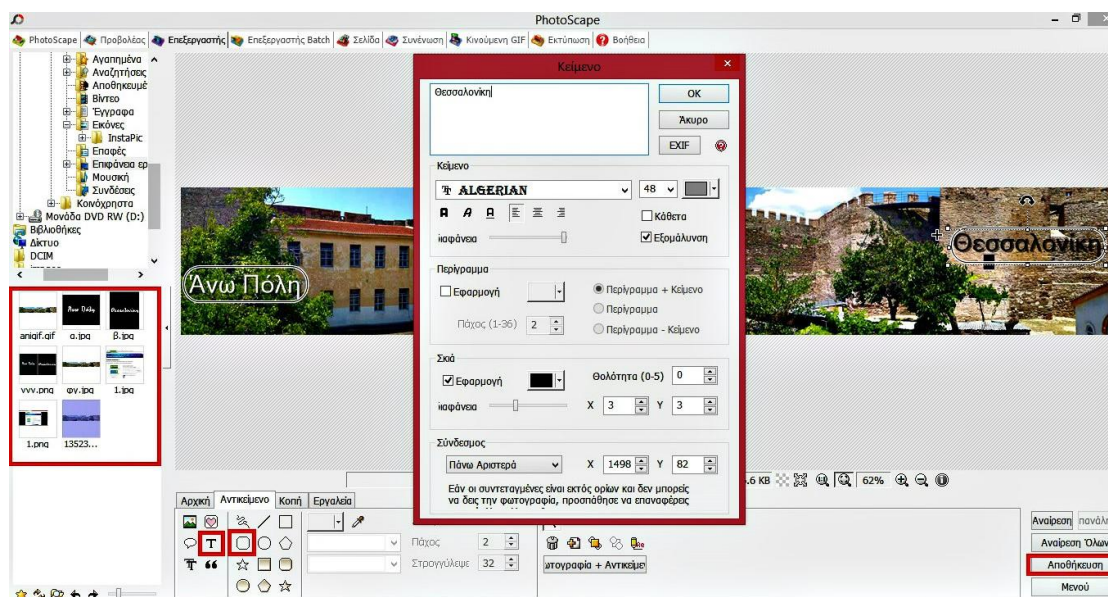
PhotoScape

PhotoScape | Προβολέας | Επεξεργαστής | Επεξεργαστής Batch | Σελίδα | Συνένωση | Κινούμενη GIF | Εκτύπωση | Βοήθεια

Αγαπημένα
Αναζητήσεις
Αποθηκευμέ
Βίντεο
Έγγραφα
Εικόνες
InstaPic
Επαφές
Επιφάνεια ερ
Μουσική
Συνδέσεις
Κοινόχρηστα
Μονάδα DVD RW (D:)
Βιβλιοθήκες
Δίκτυο
DCIM

anigif.gif a.jpg B.jpg
vvv.png φv.jpg 1.jpg
1.png 13523...

Άνω Πόλη

Θεσσαλονίκη

Κείμενο

Θεσσαλονίκη

OK
Άκυρο
EXIF

Κείμενο
ALGERIAN 48
Κάθετα
Διαφάνεια
Εξομάλυνση

Περίγραμμα
Εφαρμογή
Περίγραμμα + Κείμενο
Περίγραμμα
Πάχος (1-36) 2
Περίγραμμα - Κείμενο

Σκιά
Εφαρμογή
Θολότητα (0-5) 0
Διαφάνεια
X 3 Y 3

Σύνδεσμος
Πάνω Αριστερά
X 1498 Y 82
Εάν οι συντεταγμένες είναι εκτός ορίων και δεν μπορείς να δεις την φωτογραφία, προσπάθησε να επαναφέρεις

.6 KB 62%

Αρχική | Αντικείμενο | Κοπή | Εργαλεία

Πάχος 2
Στρογγύλεμε 32
φωτογραφία + Αντικείμε

Αναίρεση
Αναίρεση Όλων
Αποθήκευση
Μενού